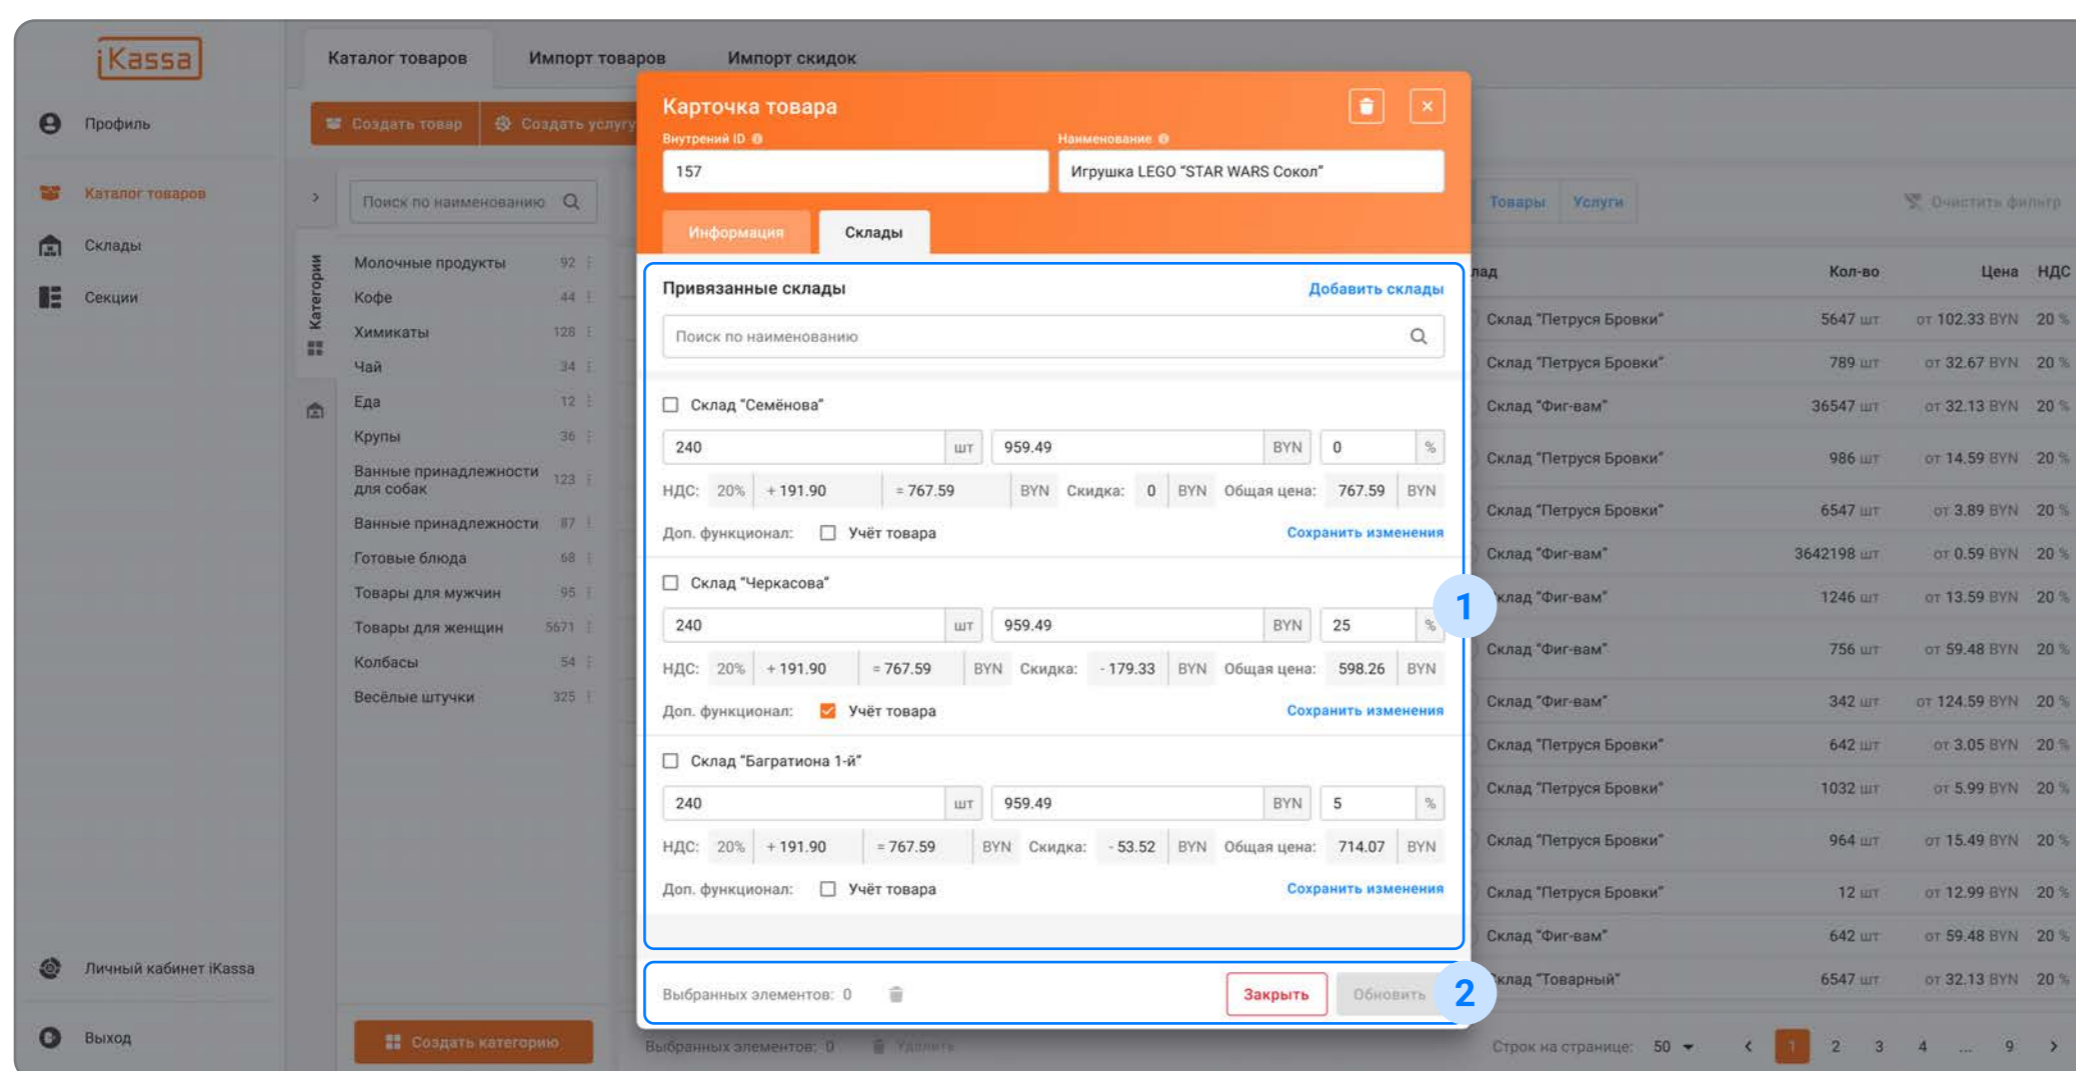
iKassa

Профиль

Каталог товаров

Склады

Секции

Личный кабинет iKassa

Выход

Каталог товаров | Импорт товаров | Импорт скидок

Создать товар | Создать услугу

Поиск по наименованию

Категории

Молочные продукты 92
Кофе 44
Химикаты 128
Чай 34
Еда 12
Крупы 36
Ванные принадлежности для собак 123
Ванные принадлежности 87
Готовые блюда 68
Товары для мужчин 95
Товары для женщин 5671
Колбасы 54
Весёлые штучки 325

Создать категорию

Выбранных элементов: 0 Удалить

Карточка товара

Внутрений ID
157

Наименование
Игрушка LEGO "STAR WARS Сокол"

Информация | Склады

Привязанные склады
Добавить склады

Поиск по наименованию

Склад "Семёнова"
240 шт 959.49 BYN 0 %
НДС: 20% + 191.90 = 767.59 BYN Скидка: 0 BYN Общая цена: 767.59 BYN
Доп. функционал: Учёт товара
Сохранить изменения

Склад "Черкасова"
240 шт 959.49 BYN 25 %
НДС: 20% + 191.90 = 767.59 BYN Скидка: - 179.33 BYN Общая цена: 598.26 BYN
Доп. функционал: Учёт товара
Сохранить изменения

Склад "Багратиона 1-й"
240 шт 959.49 BYN 5 %
НДС: 20% + 191.90 = 767.59 BYN Скидка: - 53.52 BYN Общая цена: 714.07 BYN
Доп. функционал: Учёт товара
Сохранить изменения

1

Выбранных элементов: 0
Закрыть
Обновить
2

Товары | Услуги
Очистить фильтр

| лад | Кол-во | Цена | НДС |
|---|---|---|---|
| Склад "Петруся Бровки" | 5647 шт | от 102.33 BYN | 20 % |
| Склад "Петруся Бровки" | 789 шт | от 32.67 BYN | 20 % |
| Склад "Фиг-вам" | 36547 шт | от 32.13 BYN | 20 % |
| Склад "Петруся Бровки" | 986 шт | от 14.59 BYN | 20 % |
| Склад "Петруся Бровки" | 6547 шт | от 3.89 BYN | 20 % |
| Склад "Фиг-вам" | 3642198 шт | от 0.59 BYN | 20 % |
| клад "Фиг-вам" | 1246 шт | от 13.59 BYN | 20 % |
| Склад "Фиг-вам" | 756 шт | от 59.48 BYN | 20 % |
| Склад "Фиг-вам" | 342 шт | от 124.59 BYN | 20 % |
| Склад "Петруся Бровки" | 642 шт | от 3.05 BYN | 20 % |
| Склад "Петруся Бровки" | 1032 шт | от 5.99 BYN | 20 % |
| Склад "Петруся Бровки" | 964 шт | от 15.49 BYN | 20 % |
| Склад "Петруся Бровки" | 12 шт | от 12.99 BYN | 20 % |
| Склад "Фиг-вам" | 642 шт | от 59.48 BYN | 20 % |
| клад "Товарный" | 6547 шт | от 32.13 BYN | 20 % |

Строк на странице: 50 < 1 2 3 4 ... 9 >